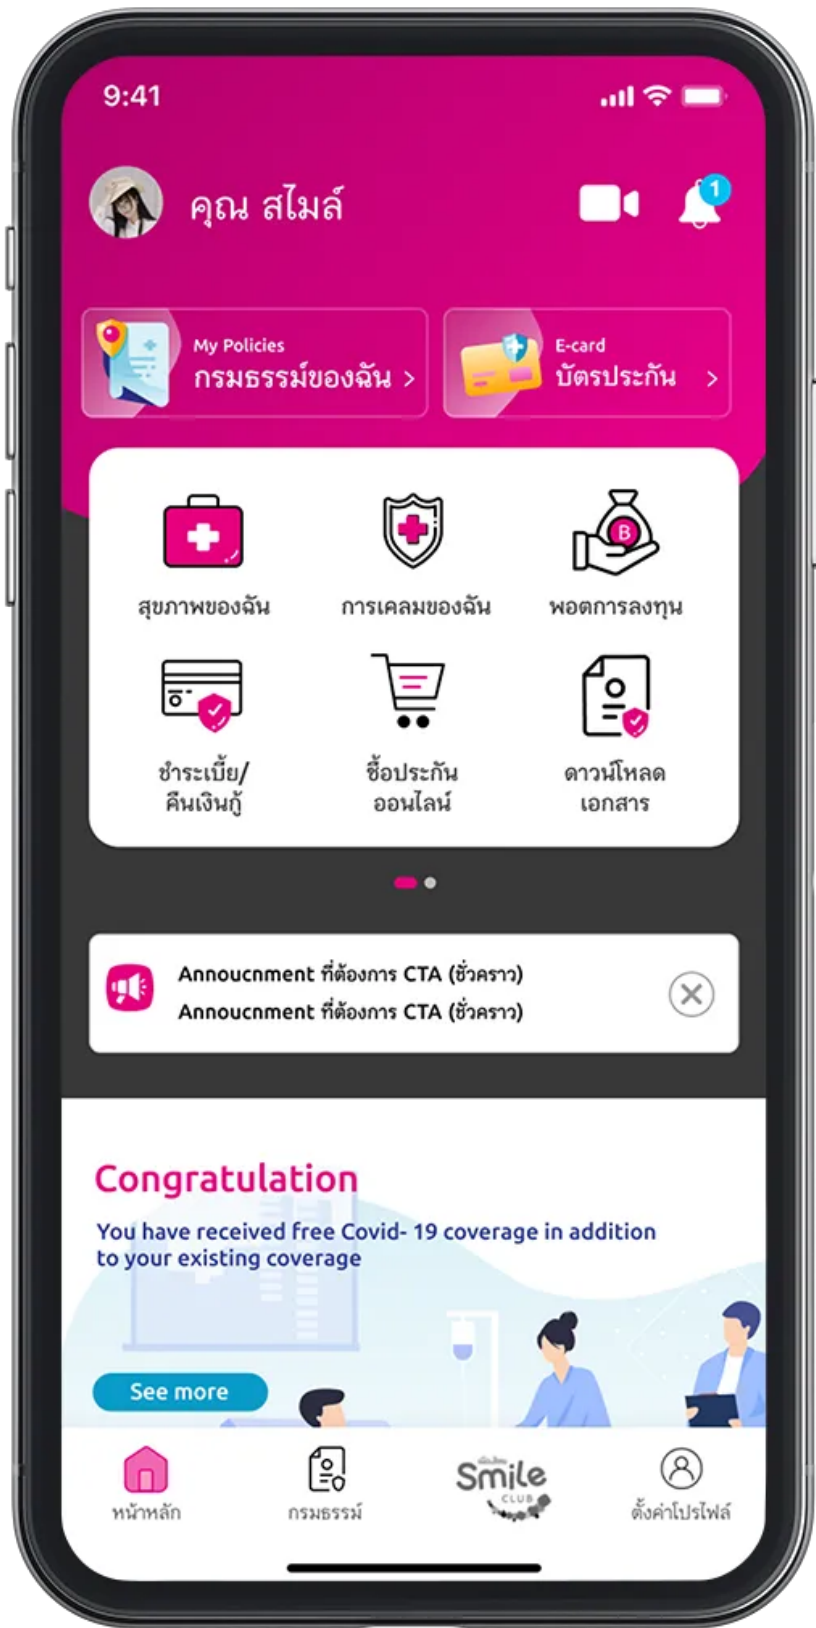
9:41

คุณ สไมล์

1

My Policies
กรมธรรม์ของฉัน >

E-card
บัตรประกัน >

สุขภาพของฉัน

การเคลมของฉัน

พอตการลงทุน

ชำระเบี้ย/คืนเงินกู้

ซื้อประกันออนไลน์

ดาวน์โหลดเอกสาร

Annoucnment ที่ต้องการ CTA (ชั่วคราว)
Annoucnment ที่ต้องการ CTA (ชั่วคราว)

Congratulation

You have received free Covid- 19 coverage in addition to your existing coverage

See more

หน้าหลัก

กรมธรรม์

Smile CLUB

ตั้งค่าโปรไฟล์